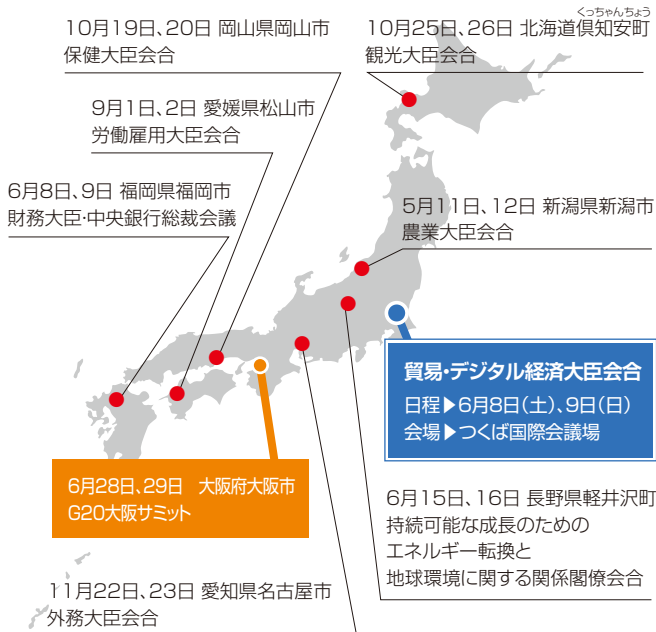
10月19日、20日 岡山県岡山市
保健大臣会合

10月25日、26日 北海道倶知安町
くっちゃんちょう
観光大臣会合

9月1日、2日 愛媛県松山市
労働雇用大臣会合

6月8日、9日 福岡県福岡市
財務大臣・中央銀行総裁会議

5月11日、12日 新潟県新潟市
農業大臣会合

貿易・デジタル経済大臣会合
日程▶6月8日(土)、9日(日)
会場▶つくば国際会議場

6月28日、29日　大阪府大阪市
G20大阪サミット

6月15日、16日 長野県軽井沢町
持続可能な成長のための
エネルギー転換と
地球環境に関する関係閣僚会合

11月22日、23日 愛知県名古屋市
外務大臣会合